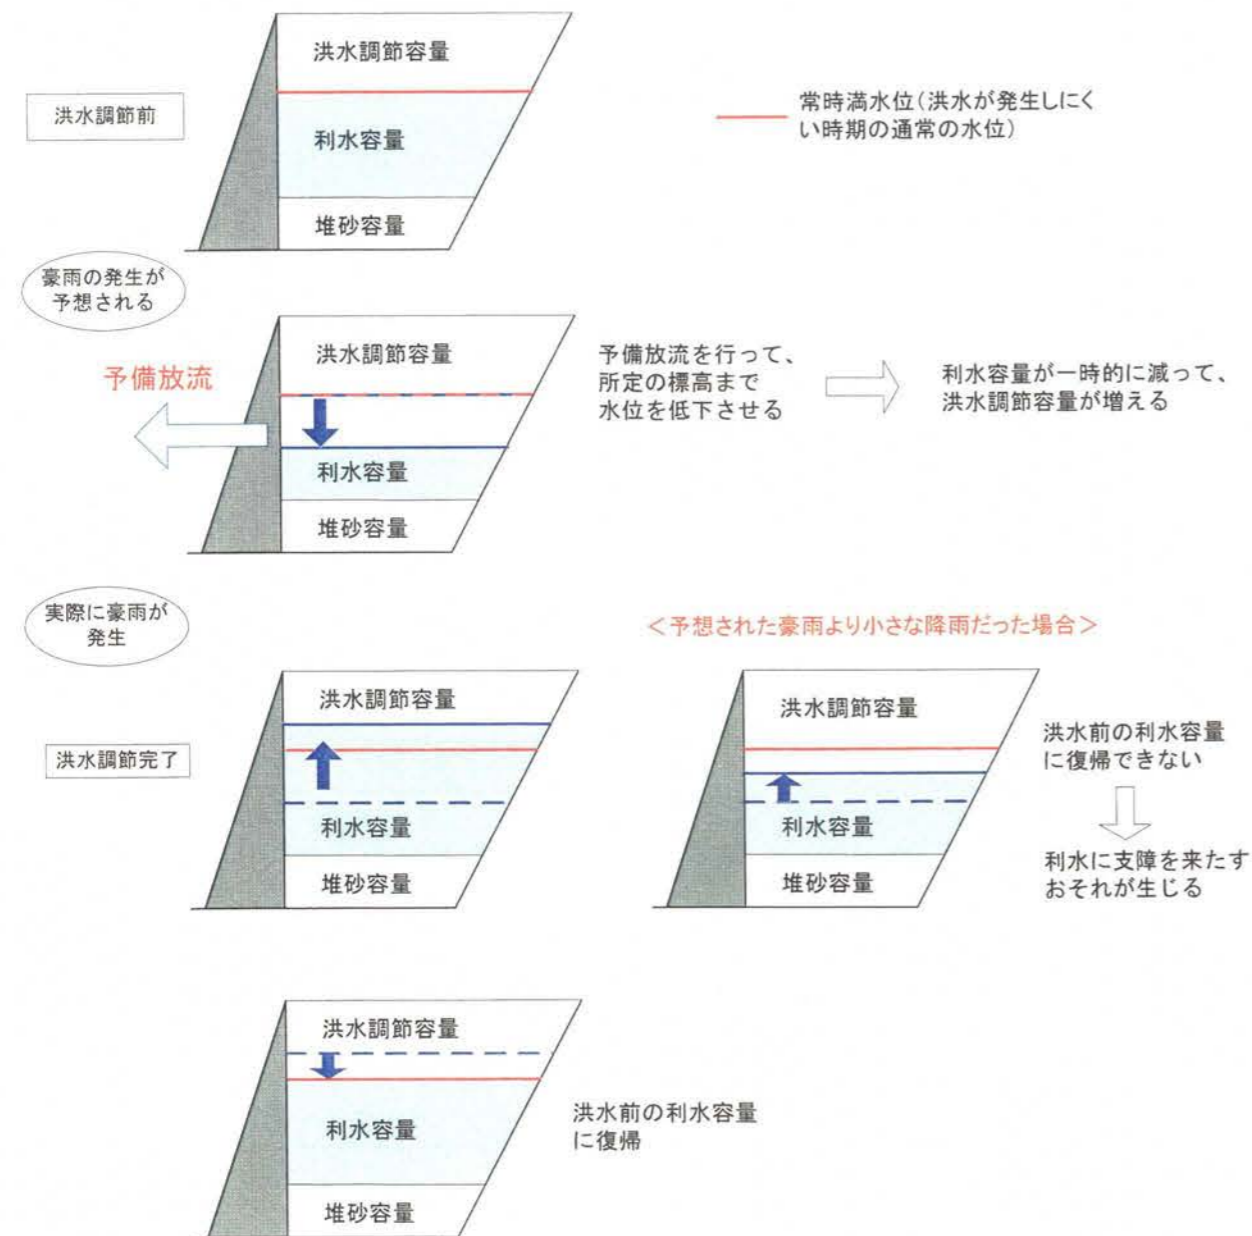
洪水調節前

洪水調節容量

利水容量

堆砂容量

常時満水位（洪水が発生しにくい時期の通常の水位）

豪雨の発生が予想される

予備放流

洪水調節容量

利水容量

堆砂容量

予備放流を行って、所定の標高まで水位を低下させる

利水容量が一時的に減って、洪水調節容量が増える

実際に豪雨が発生

＜予想された豪雨より小さな降雨だった場合＞

洪水調節完了

洪水調節容量

利水容量

堆砂容量

洪水調節容量

利水容量

堆砂容量

洪水前の利水容量に復帰できない

利水に支障を来たすおそれが生じる

洪水調節容量

利水容量

堆砂容量

洪水前の利水容量に復帰